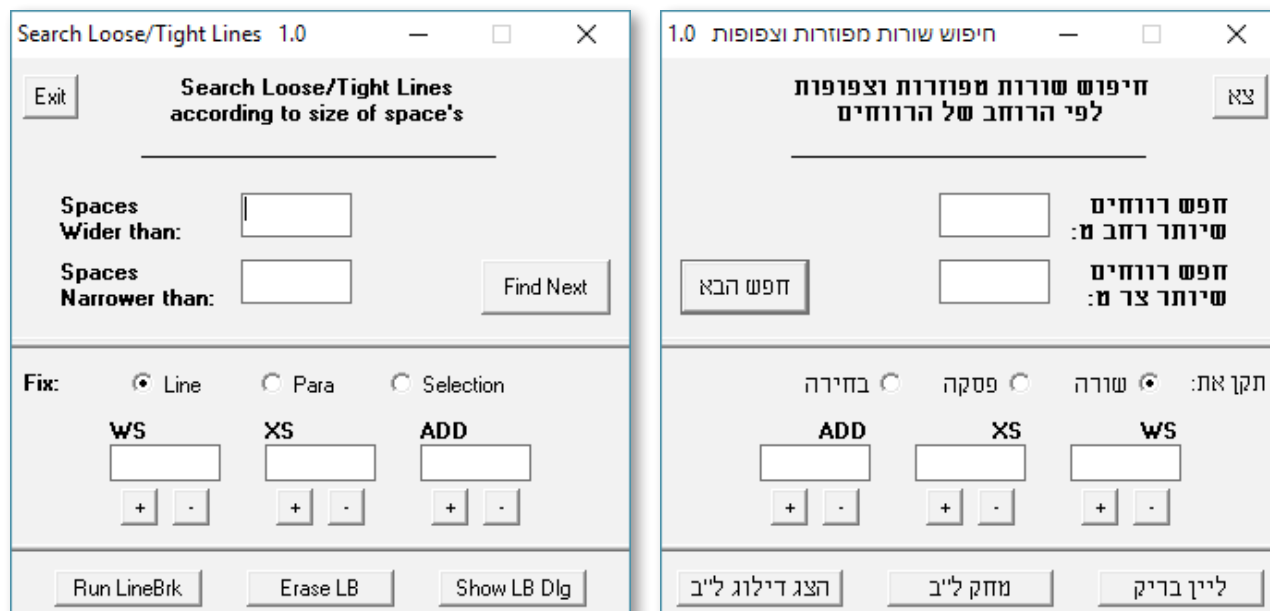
Search Loose/Tight Lines 1.0

Exit

Search Loose/Tight Lines
according to size of space's

Spaces
Wider than:

Spaces
Narrower than:

Find Next

Fix: Line Para Selection

WS XS ADD

+ - + - + -

Run LineBrk Erase LB Show LB Dlg

חיפוש שורות מפוזרות וצפופות 1.0

צא

חיפוש שורות מפוזרות וצפופות
לפי הרוחב של הרווחים

חפש רווחים
שיותר רחב מ:

חפש רווחים
שיותר צר מ:

חפש הבא

תקן את: שורה פסקה בחירה

WS XS ADD

+ - + - + -

ליין בריק מחק ל"ב הצג דילוג ל"ב